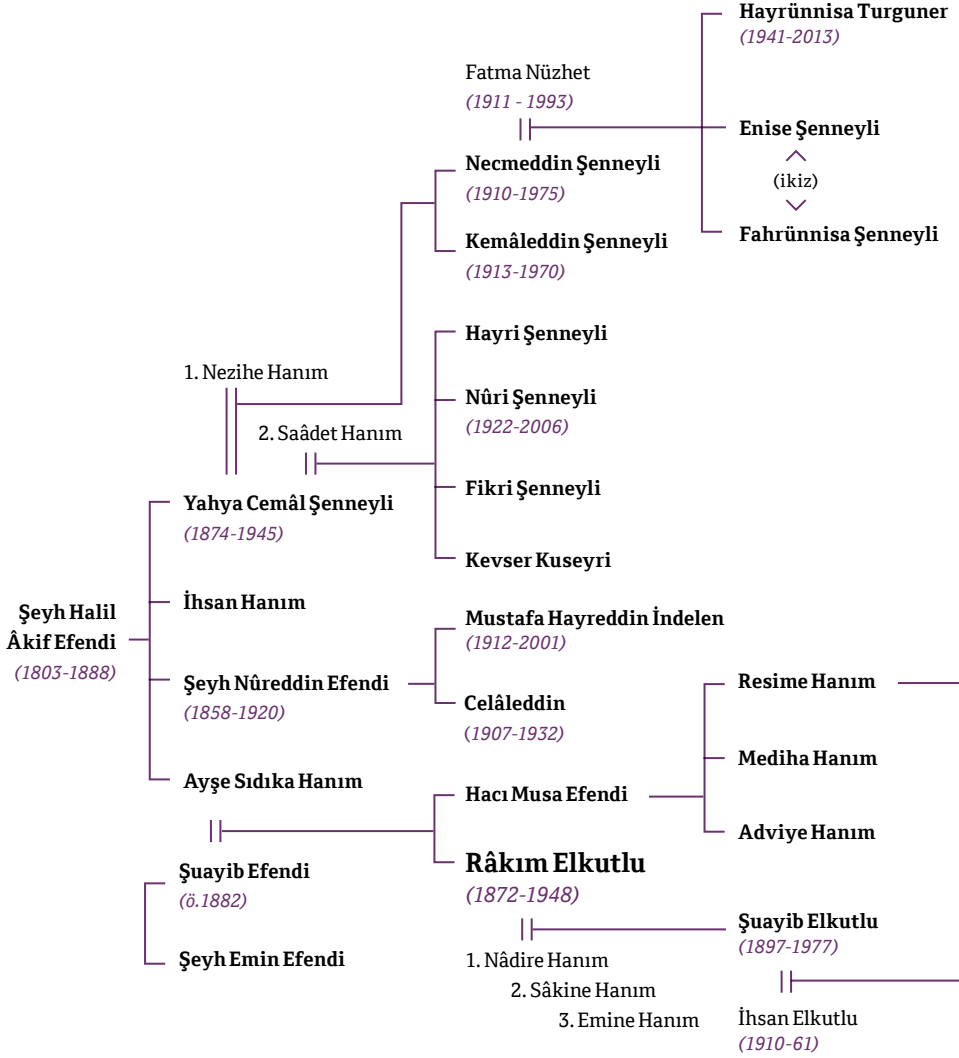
Hayrünnisa Turguner
(1941-2013)

Fatma Nüzhet
(1911 - 1993)

Enise Şenneyli

(ikiz)

Fahrünnisa Şenneyli

Necmeddin Şenneyli
(1910-1975)

Kemâleddin Şenneyli
(1913-1970)

Hayri Şenneyli

1. Nezihe Hanım

Nûri Şenneyli
(1922-2006)

2. Saâdet Hanım

Fikri Şenneyli

Yahya Cemâl Şenneyli
(1874-1945)

Kevser Kuseyri

Şeyh Halil Âkif Efendi
(1803-1888)

İhsan Hanım

Mustafa Hayreddin İndelen
(1912-2001)

Şeyh Nûreddin Efendi
(1858-1920)

Celâleddin
(1907-1932)

Resime Hanım

Mediha Hanım

Ayşe Sıdıka Hanım

Hacı Musa Efendi

Adviye Hanım

Şuayib Efendi
(ö.1882)

Râkım Elkutlu
(1872-1948)

Şeyh Emin Efendi

Şuayib Elkutlu
(1897-1977)

1. Nâdire Hanım
2. Sâkine Hanım
3. Emine Hanım

İhsan Elkutlu
(1910-61)